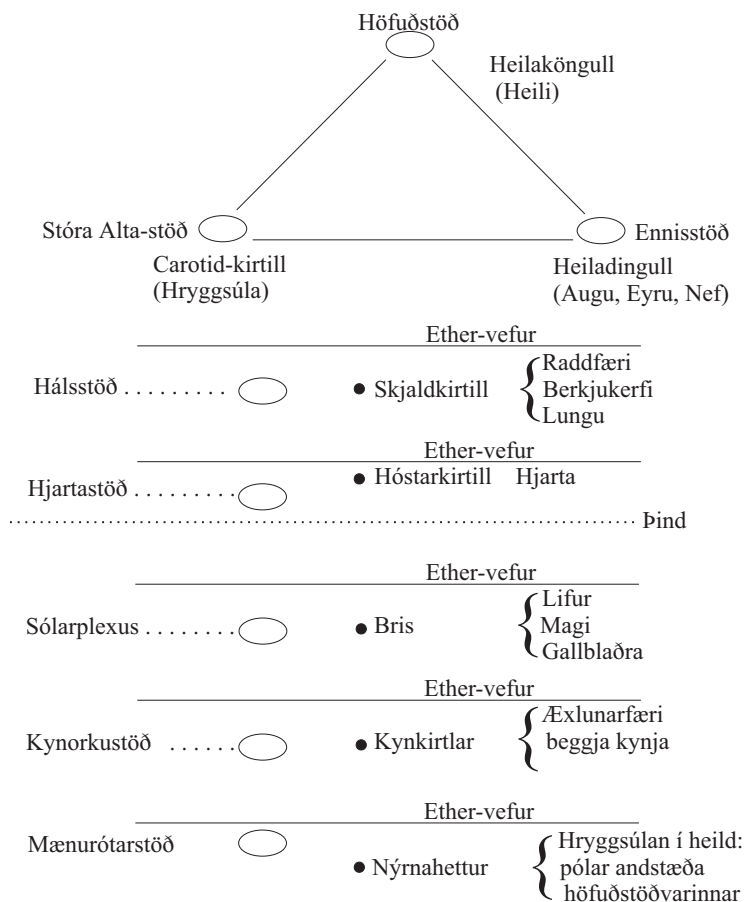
Höfuðstöð

Heilaköngull
(Heili)

Stóra Alta-stöð

Ennisstöð

Carotid-kirtill
(Hryggsúla)

Heiladingull
(Augu, Eyru, Nef)

Ether-vefur

Hálsstöð . . . . . . . . .

Skjaldkirtill

Raddfæri
Berkjukerfi
Lungu

Ether-vefur

Hjartastöð . . . . . . . . .

Hóstarkirtill Hjarta

Þind

Ether-vefur

Sólarplexus . . . . . . . .

Bris

Lifur
Magi
Gallblaðra

Ether-vefur

Kynorkustöð . . . . . .

Kynkirtlar

Æxlunarfæri
beggja kynja

Ether-vefur

Mænurótarstöð

Nýrnahettur

Hryggsúlan í heild:
pólar andstæða
höfuðstöðvarinnar